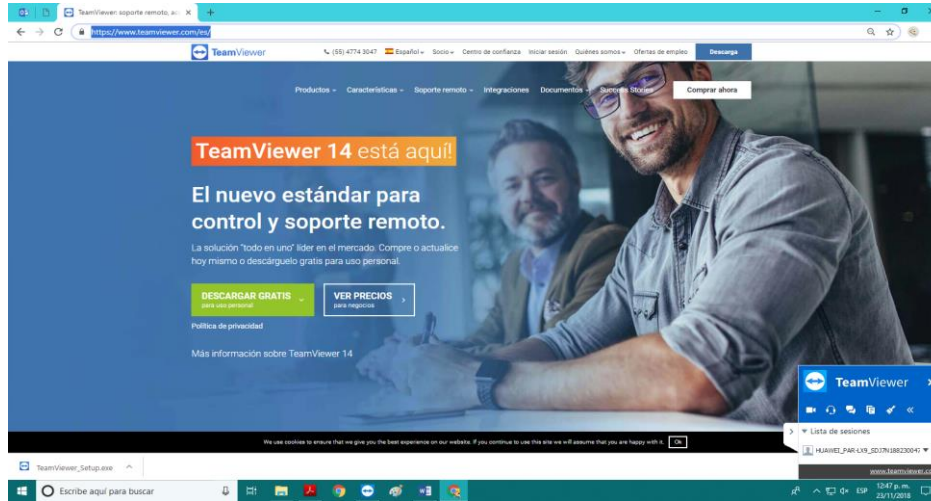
TeamViewer: soporte remoto, acc ×

https://www.teamviewer.com/es/

TeamViewer

(55) 4774 3047 Español Socio Centro de confianza Iniciar sesión Quiénes somos Ofertas de empleo Descarga

Productos Características Soporte remoto Integraciones Documentos Success Stories Comprar ahora

TeamViewer 14 está aquí!

El nuevo estándar para control y soporte remoto.

La solución "todo en uno" líder en el mercado. Compre o actualice hoy mismo o descárguelo gratis para uso personal.

DESCARGAR GRATIS para uso personal

VER PRECIOS para negocios

Política de privacidad

Más información sobre TeamViewer 14

We use cookies to ensure that we give you the best experience on our website. If you continue to use this site we will assume that you are happy with it. Ok

TeamViewer

Lista de sesiones

HUAWEI_PAR-LX9_SDJ7N18823004?

www.teamviewer.c

TeamViewer_Setup.exe

Escribe aquí para buscar

ESP 12:47 p. m. 23/11/2018